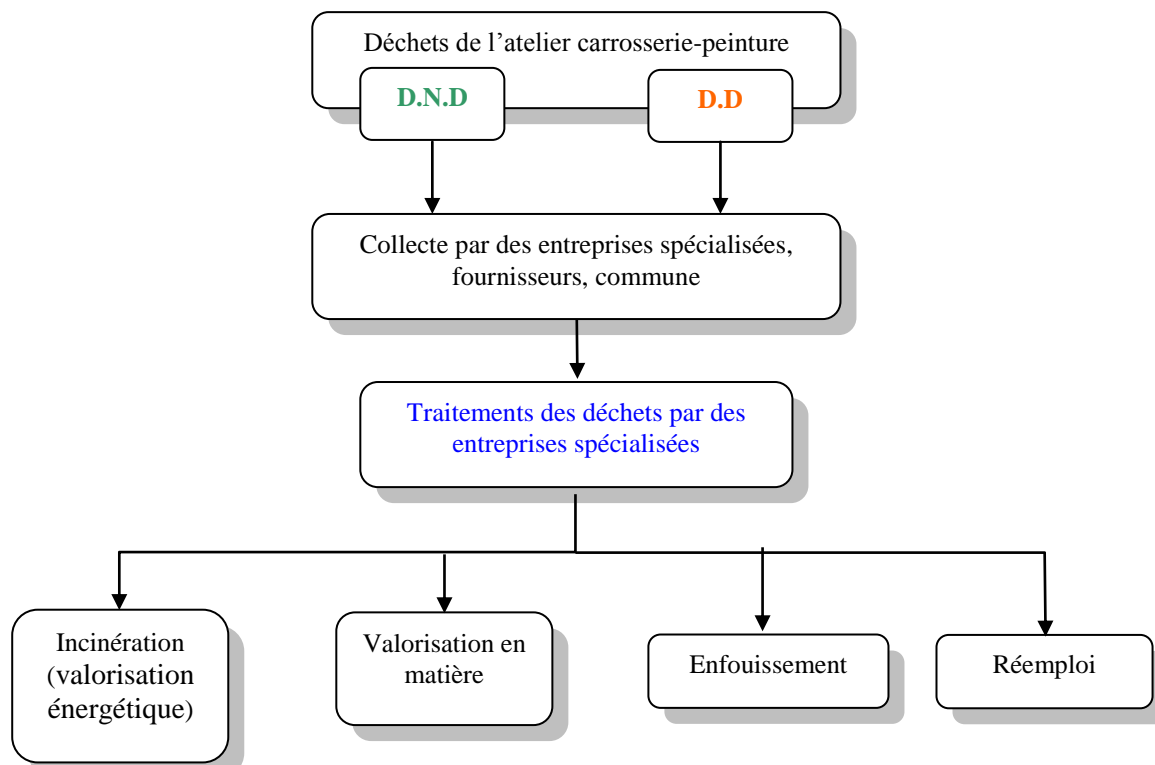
Déchets de l’atelier carrosserie-peinture

D.N.D

D.D

Collecte par des entreprises spécialisées, fournisseurs, commune

Traitements des déchets par des entreprises spécialisées

Incinération (valorisation énergétique)

Valorisation en matière

Enfouissement

Réemploi